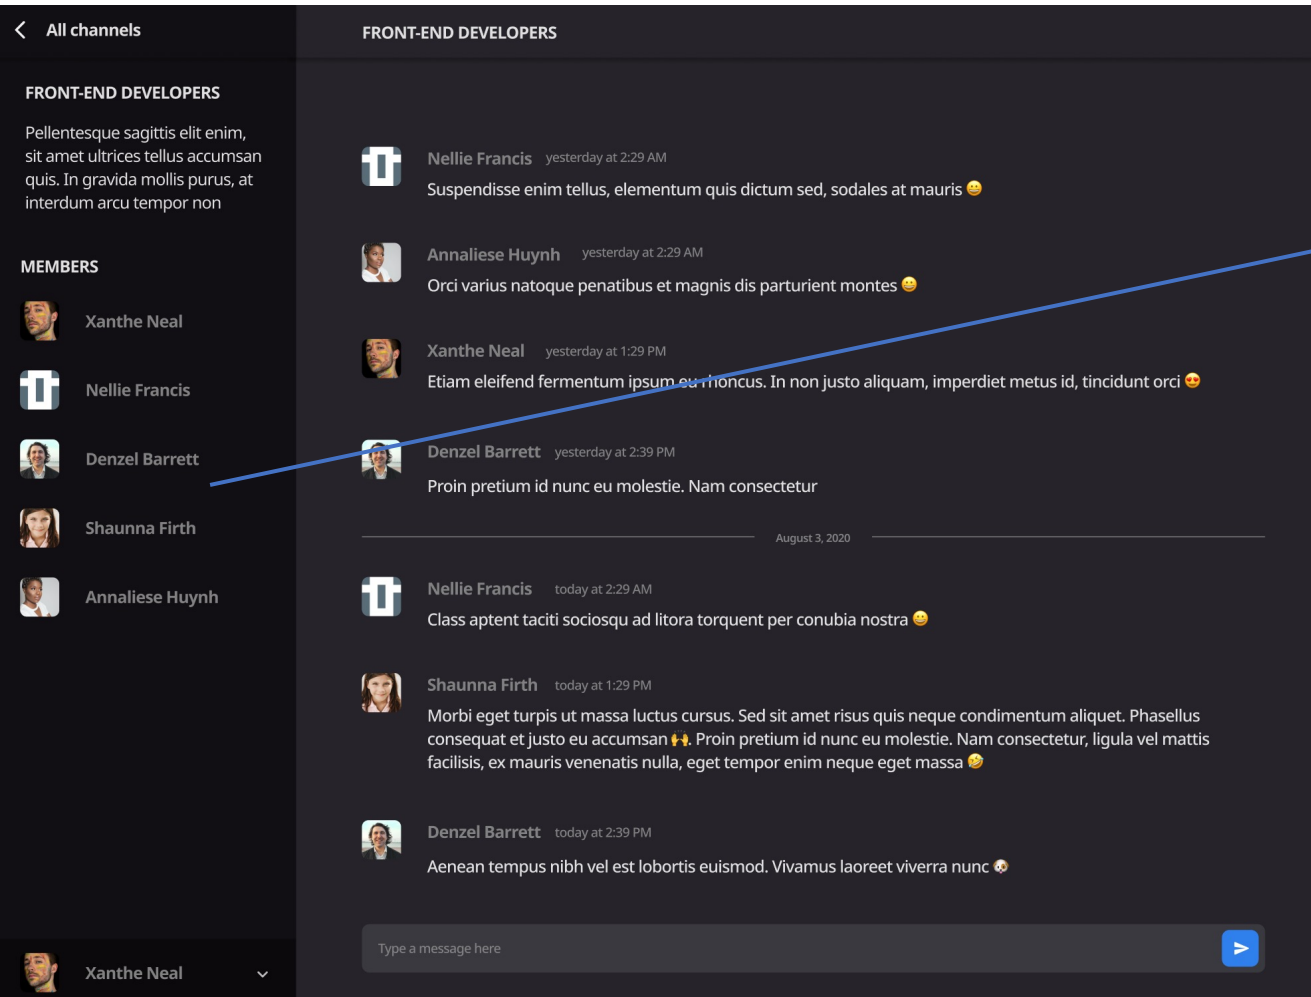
All channels

FRONT-END DEVELOPERS

Pellentesque sagittis elit enim, sit amet ultrices tellus accumsan quis. In gravida mollis purus, at interdum arcu tempor non

MEMBERS

Xanthe Neal

Nellie Francis

Denzel Barrett

Shaunna Firth

Annaliese Huynh

Xanthe Neal

FRONT-END DEVELOPERS

Nellie Francis yesterday at 2:29 AM
Suspendisse enim tellus, elementum quis dictum sed, sodales at mauris 😀

Annaliese Huynh yesterday at 2:29 AM
Orci varius natoque penatibus et magnis dis parturient montes 😀

Xanthe Neal yesterday at 1:29 PM
Etiam eleifend fermentum ipsum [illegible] rhoncus. In non justo aliquam, imperdiet metus id, tincidunt orci 😍

Denzel Barrett yesterday at 2:39 PM
Proin pretium id nunc eu molestie. Nam consectetur

August 3, 2020

Nellie Francis today at 2:29 AM
Class aptent taciti sociosqu ad litora torquent per conubia nostra 😀

Shaunna Firth today at 1:29 PM
Morbi eget turpis ut massa luctus cursus. Sed sit amet risus quis neque condimentum aliquet. Phasellus consequat et justo eu accumsan 🙌. Proin pretium id nunc eu molestie. Nam consectetur, ligula vel mattis facilisis, ex mauris venenatis nulla, eget tempor enim neque eget massa 🤣

Denzel Barrett today at 2:39 PM
Aenean tempus nibh vel est lobortis euismod. Vivamus laoreet viverra nunc 🐶

Type a message here